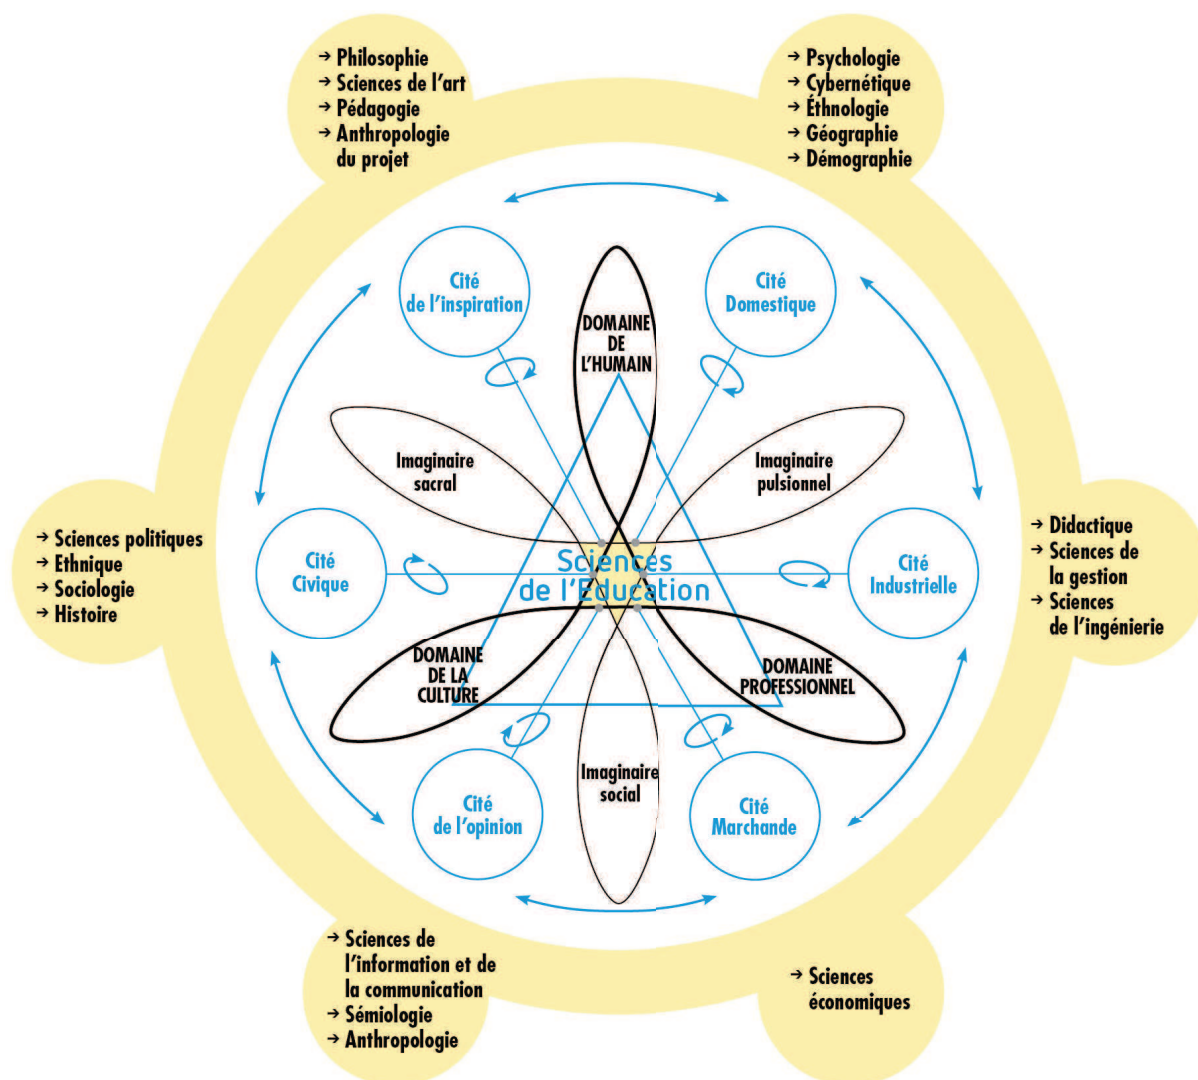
→ Philosophie
→ Sciences de l'art
→ Pédagogie
→ Anthropologie du projet

→ Psychologie
→ Cybernétique
→ Éthnologie
→ Géographie
→ Démographie

Cité de l'inspiration

DOMAINE DE L'HUMAIN

Cité Domestique

Imaginaire sacral

Imaginaire pulsionnel

→ Sciences politiques
→ Ethnique
→ Sociologie
→ Histoire

Cité Civique

Sciences de l'Education

Cité Industrielle

→ Didactique
→ Sciences de la gestion
→ Sciences de l'ingénierie

DOMAINE DE LA CULTURE

DOMAINE PROFESSIONNEL

Imaginaire social

Cité de l'opinion

Cité Marchande

→ Sciences de l'information et de la communication
→ Sémiologie
→ Anthropologie

→ Sciences économiques